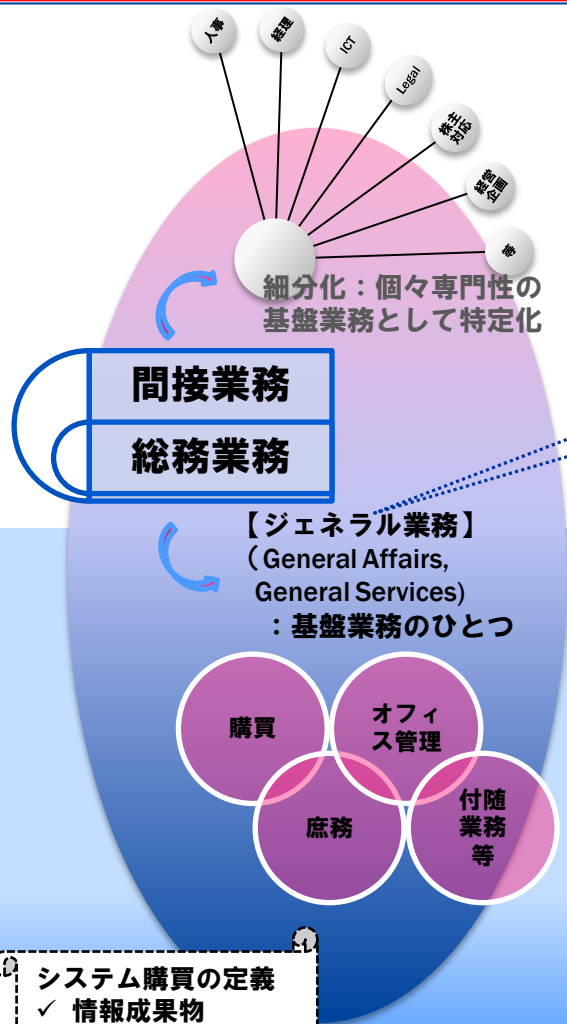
人事

経理

ICT

Legal

株主対応

経営企画

等

細分化：個々専門性の基盤業務として特定化

間接業務

総務業務

【ジェネラル業務】
（General Affairs, General Services)
：基盤業務のひとつ

購買

オフィス管理

庶務

付随業務等

システム購買の定義
✓ 情報成果物